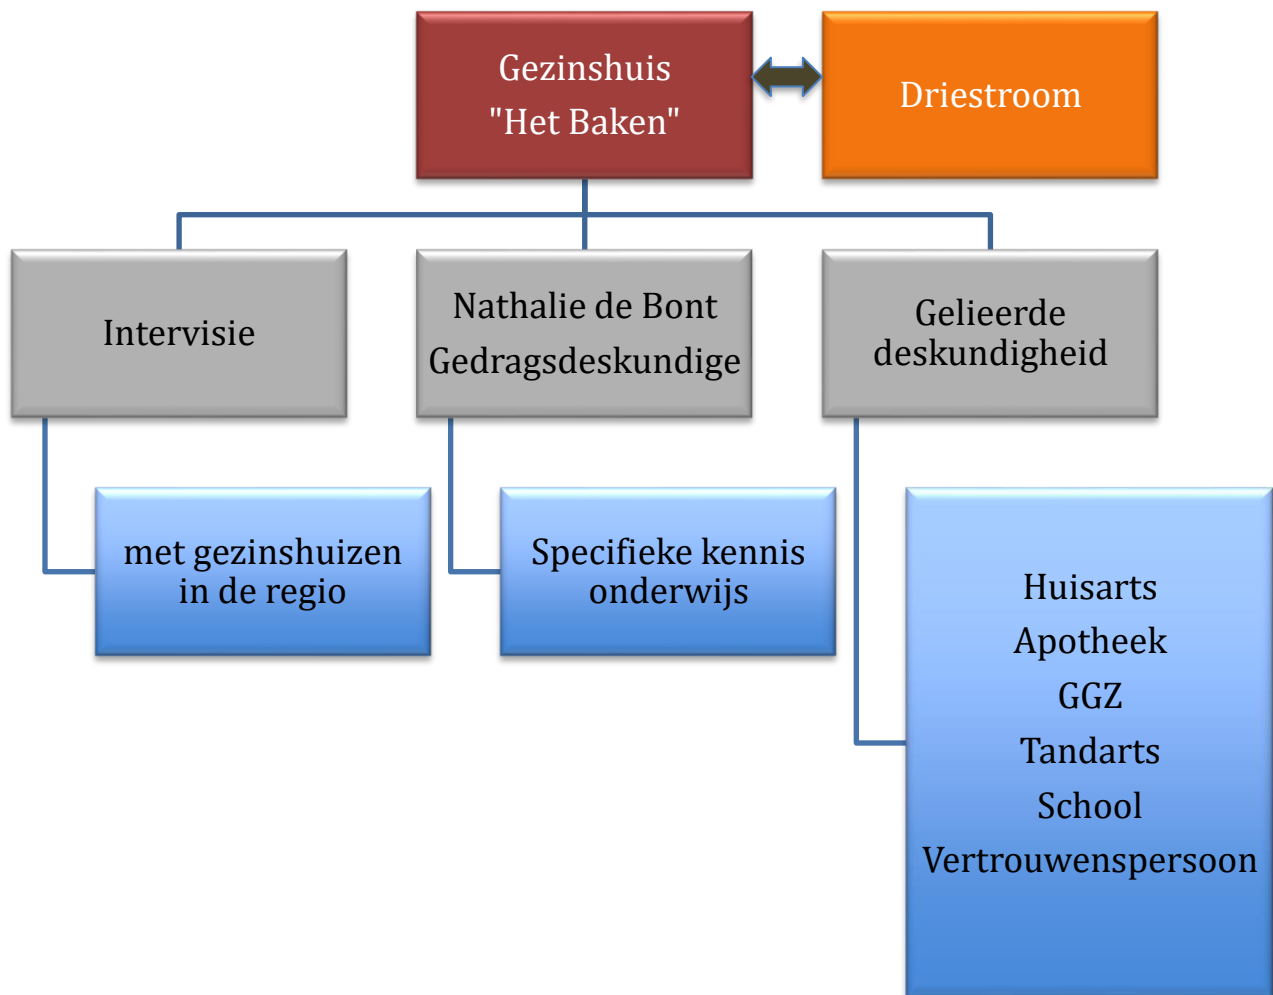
Gezinshuis
"Het Baken"

Driestroom

Intervisie

Nathalie de Bont
Gedragsdeskundige

Gelieerde
deskundigheid

met gezinshuizen
in de regio

Specifieke kennis
onderwijs

Huisarts
Apotheek
GGZ
Tandarts
School
Vertrouwenspersoon